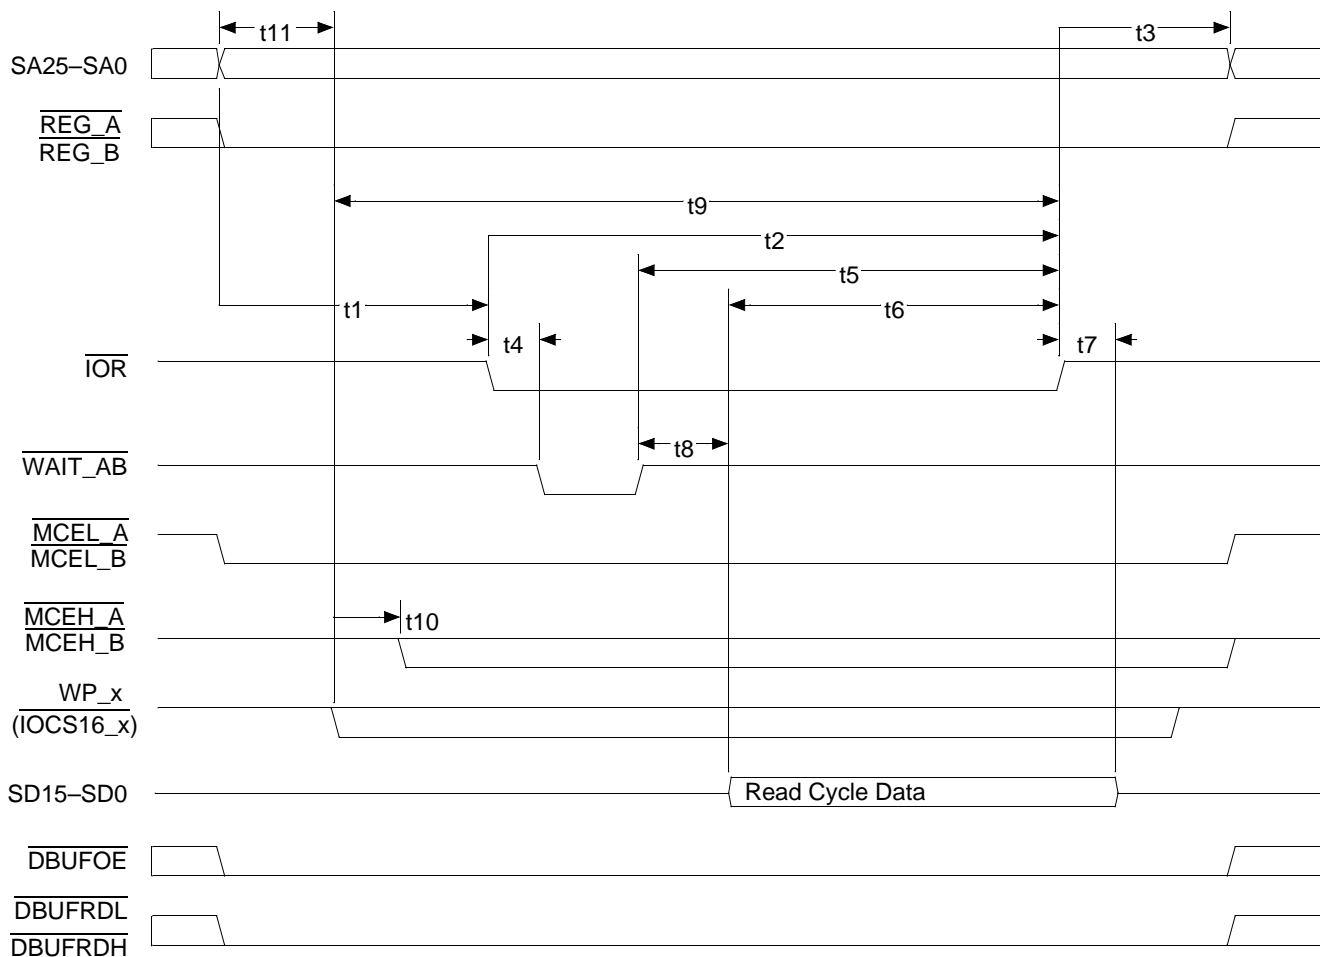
t11
t3
SA25–SA0
$\overline{REG\_A}$
$\overline{REG\_B}$
t9
t2
t5
t1
t6
t4
t7
$\overline{IOR}$
t8
$\overline{WAIT\_AB}$
$\overline{MCEL\_A}$
$\overline{MCEL\_B}$
$\overline{MCEH\_A}$
$\overline{MCEH\_B}$
t10
WP_x
($\overline{IOCS16\_x}$)
SD15–SD0
Read Cycle Data
$\overline{DBUFOE}$
$\overline{DBUFRDL}$
$\overline{DBUFRDH}$